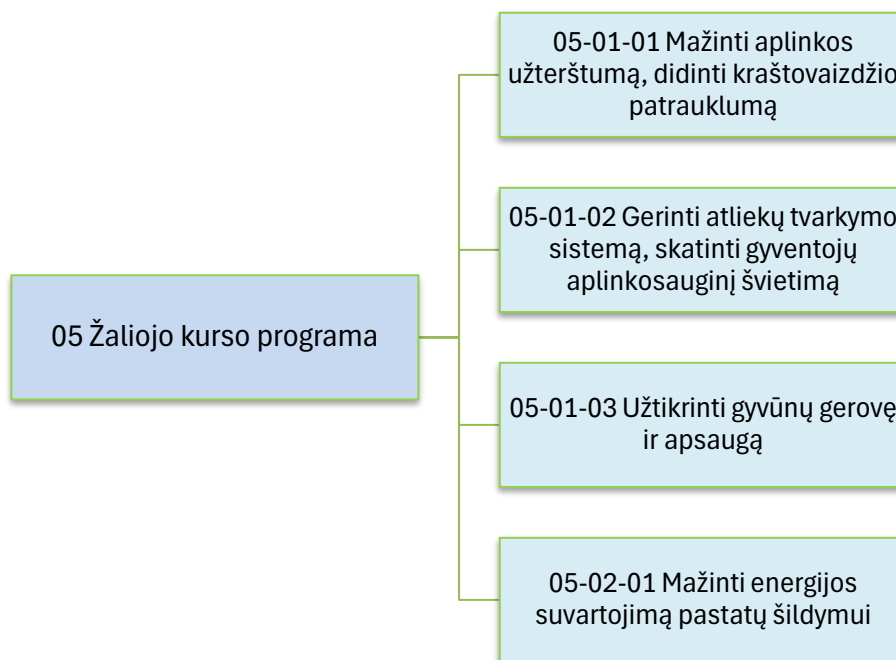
05 Žaliojo kurso programa

05-01-01 Mažinti aplinkos užterštumą, didinti kraštovaizdžio patrauklumą

05-01-02 Gerinti atliekų tvarkymo sistemą, skatinti gyventojų aplinkosauginį švietimą

05-01-03 Užtikrinti gyvūnų gerovę ir apsaugą

05-02-01 Mažinti energijos suvartojimą pastatų šildymui